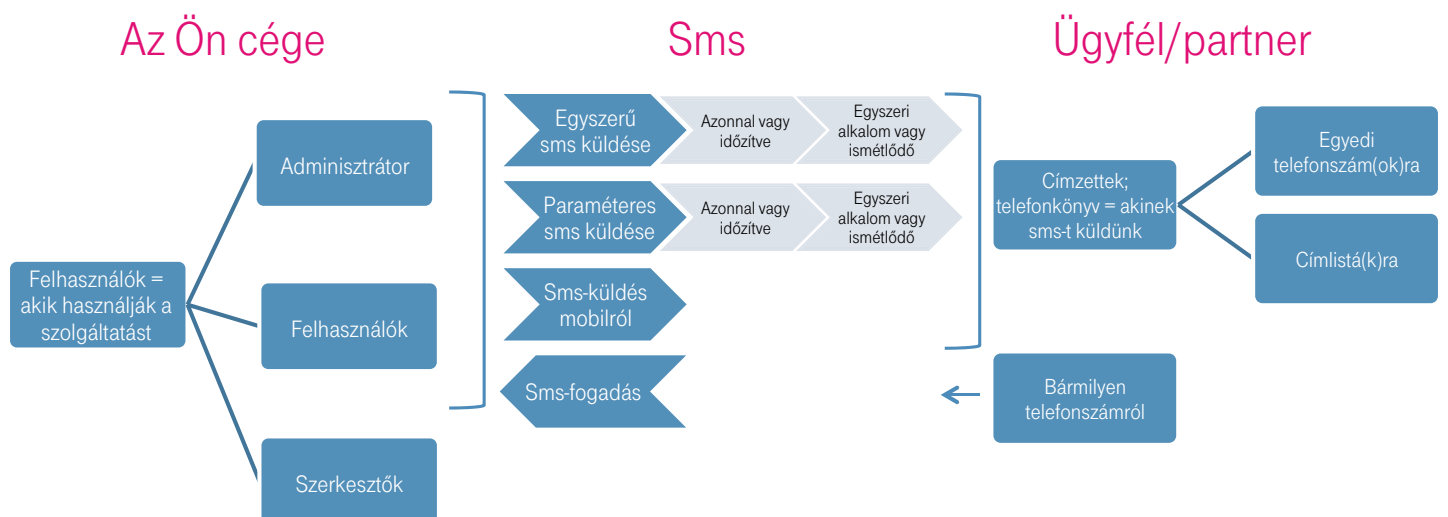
Az Ön cége

Sms

Ügyfél/partner

Felhasználók = akik használják a szolgáltatást

Adminisztrátor

Felhasználók

Szerkesztők

Egyszerű sms küldése

Azonnal vagy időzítve

Egyszeri alkalom vagy ismétlődő

Paraméteres sms küldése

Azonnal vagy időzítve

Egyszeri alkalom vagy ismétlődő

Sms-küldés mobilról

Sms-fogadás

Címzettek; telefonkönyv = akinek sms-t küldünk

Egyedi telefonszám(ok)ra

Címlistá(k)ra

Bármilyen telefonszámról